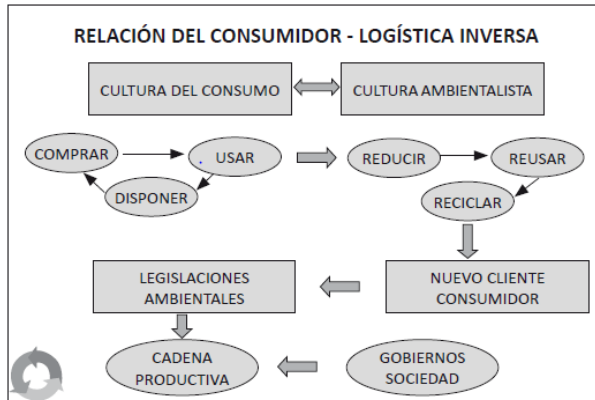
RELACIÓN DEL CONSUMIDOR - LOGÍSTICA INVERSA

CULTURA DEL CONSUMO

CULTURA AMBIENTALISTA

COMPRAR

USAR

DISPONER

REDUCIR

REUSAR

RECICLAR

LEGISLACIONES AMBIENTALES

NUEVO CLIENTE CONSUMIDOR

CADENA PRODUCTIVA

GOBIERNOS SOCIEDAD